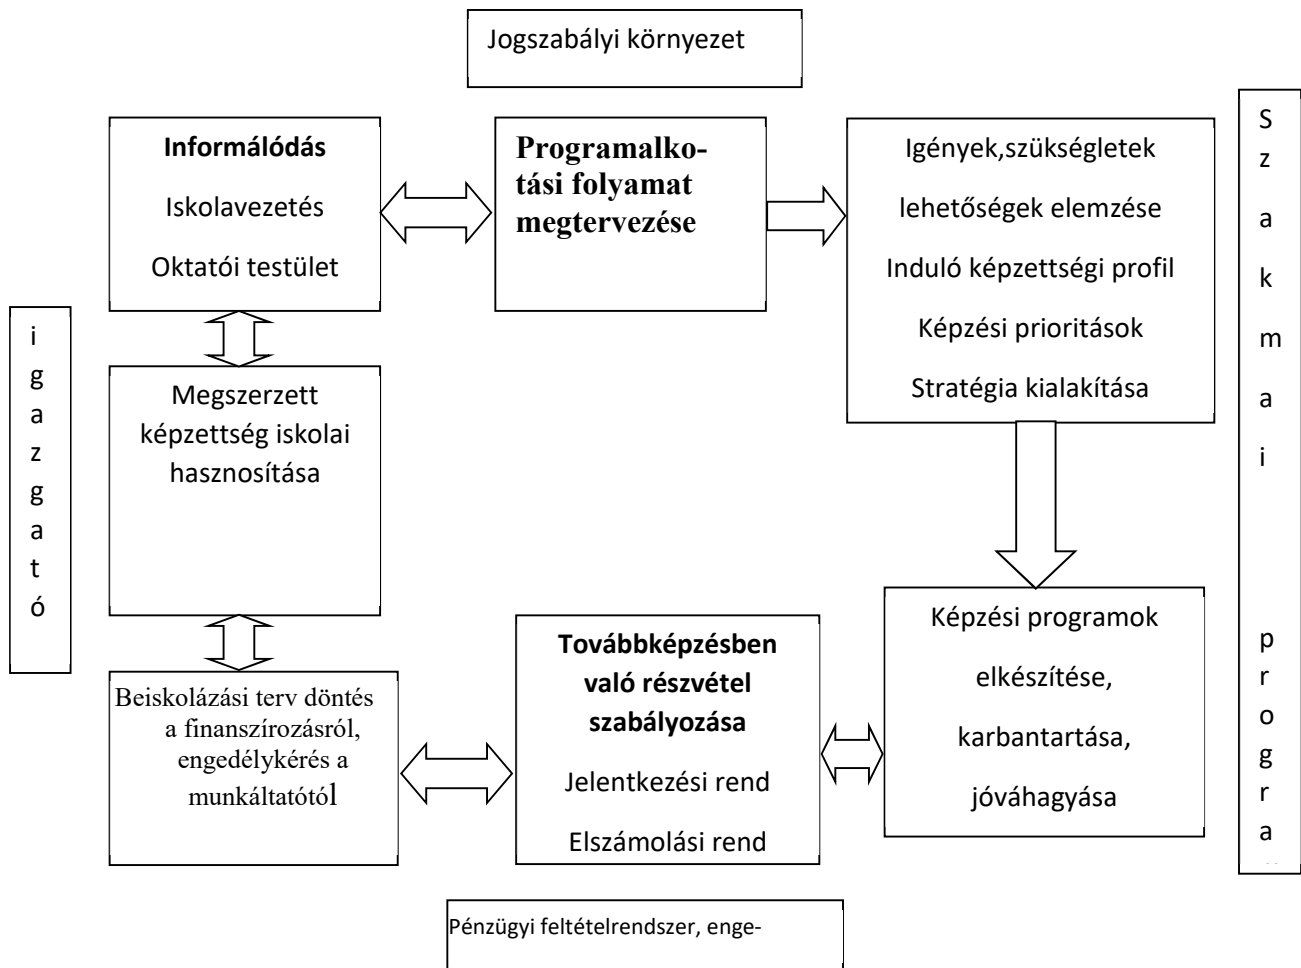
Jogszabályi környezet

Informálódás

Iskolavezetés

Oktatói testület

Programalkotási folyamat megtervezése

Igények,szükségletek

lehetőségek elemzése

Induló képzettségi profil

Képzési prioritások

Stratégia kialakítása

S
z
a
k
m
a
i

p
r
o
g
r
a

i
g
a
z
g
a
t
ó

Megszerzett képzettség iskolai hasznosítása

Képzési programok

elkészítése,

karbantartása,

jóváhagyása

Beiskolázási terv döntés a finanszírozásról, engedélykérés a munkáltatótól

Továbbképzésben való részvétel szabályozása

Jelentkezési rend

Elszámolási rend

Pénzügyi feltételrendszer, enge-